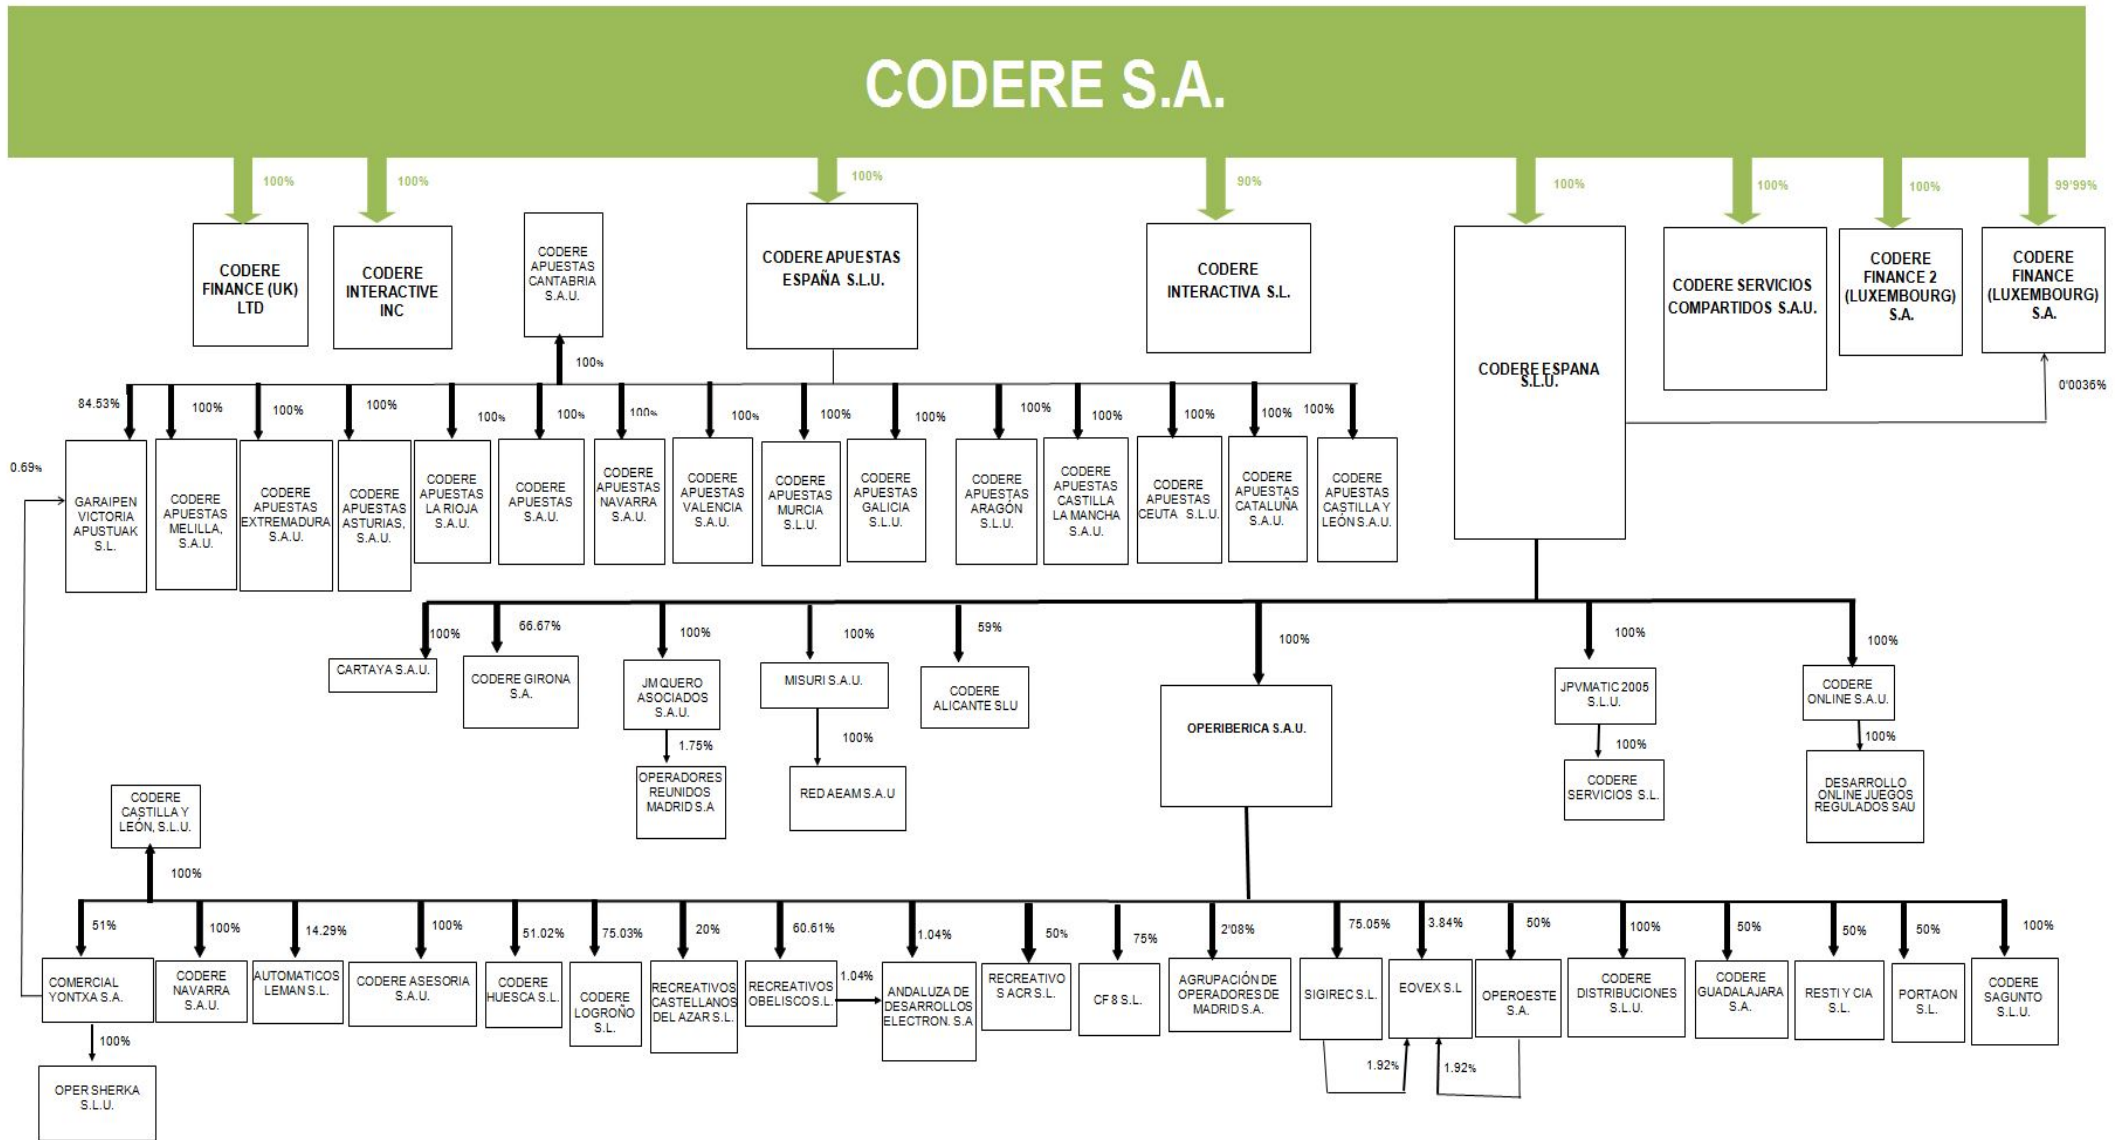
CODERE S.A.

100%
CODERE FINANCE (UK) LTD

100%
CODERE INTERACTIVE INC

CODERE APUESTAS CANTABRIA S.A.U.

100%
CODERE APUESTAS ESPAÑA S.L.U.

90%
CODERE INTERACTIVA S.L.

100%
CODERE ESPANA S.L.U.

100%
CODERE SERVICIOS COMPARTIDOS S.A.U.

100%
CODERE FINANCE 2 (LUXEMBOURG) S.A.

99'99%
CODERE FINANCE (LUXEMBOURG) S.A.

0'0036%

100%

84.53%
GARAIPEN VICTORIA APUSTUAK S.L.

0.69%

100%
CODERE APUESTAS MELILLA, S.A.U.

100%
CODERE APUESTAS EXTREMADURA S.A.U.

100%
CODERE APUESTAS ASTURIAS, S.A.U.

100%
CODERE APUESTAS LA RIOJA S.A.U.

100%
CODERE APUESTAS S.A.U.

100%
CODERE APUESTAS NAVARRA S.A.U.

100%
CODERE APUESTAS VALENCIA S.A.U.

100%
CODERE APUESTAS MURCIA S.L.U.

100%
CODERE APUESTAS GALICIA S.L.U.

100%
CODERE APUESTAS ARAGÓN S.L.U.

100%
CODERE APUESTAS CASTILLA LA MANCHA S.A.U.

100%
CODERE APUESTAS CEUTA S.L.U.

100%
CODERE APUESTAS CATALUÑA S.A.U.

100%
CODERE APUESTAS CASTILLA Y LEÓN S.A.U.

100%
CARTAYA S.A.U.

66.67%
CODERE GIRONA S.A.

100%
JM QUERO ASOCIADOS S.A.U.

1.75%
OPERADORES REUNIDOS MADRID S.A

100%
MISURI S.A.U.

100%
RED AEAM S.A.U

59%
CODERE ALICANTE SLU

100%
OPERIBERICA S.A.U.

100%
JPVMATIC 2005 S.L.U.

100%
CODERE SERVICIOS S.L.

100%
CODERE ONLINE S.A.U.

100%
DESARROLLO ONLINE JUEGOS REGULADOS SAU

CODERE CASTILLA Y LEÓN, S.L.U.

100%

51%
COMERCIAL YONTXA S.A.

100%
OPER SHERKA S.L.U.

100%
CODERE NAVARRA S.A.U.

14.29%
AUTOMATICOS LEMAN S.L.

100%
CODERE ASESORIA S.A.U.

51.02%
CODERE HUESCA S.L.

75.03%
CODERE LOGROÑO S.L.

20%
RECREATIVOS CASTELLANOS DEL AZAR S.L.

60.61%
RECREATIVOS OBELISCO S.L.

1.04%

1.04%
ANDALUZA DE DESARROLLOS ELECTRON. S.A

50%
RECREATIVO S ACR S.L.

75%
CF 8 S.L.

2'08%
AGRUPACIÓN DE OPERADORES DE MADRID S.A.

75.05%
SIGIREC S.L.

3.84%
EOVEX S.L

1.92%

1.92%

50%
OPEROESTE S.A.

100%
CODERE DISTRIBUCIONES S.L.U.

50%
CODERE GUADALAJARA S.A.

50%
RESTI Y CIA S.L.

50%
PORTAON S.L.

100%
CODERE SAGUNTO S.L.U.